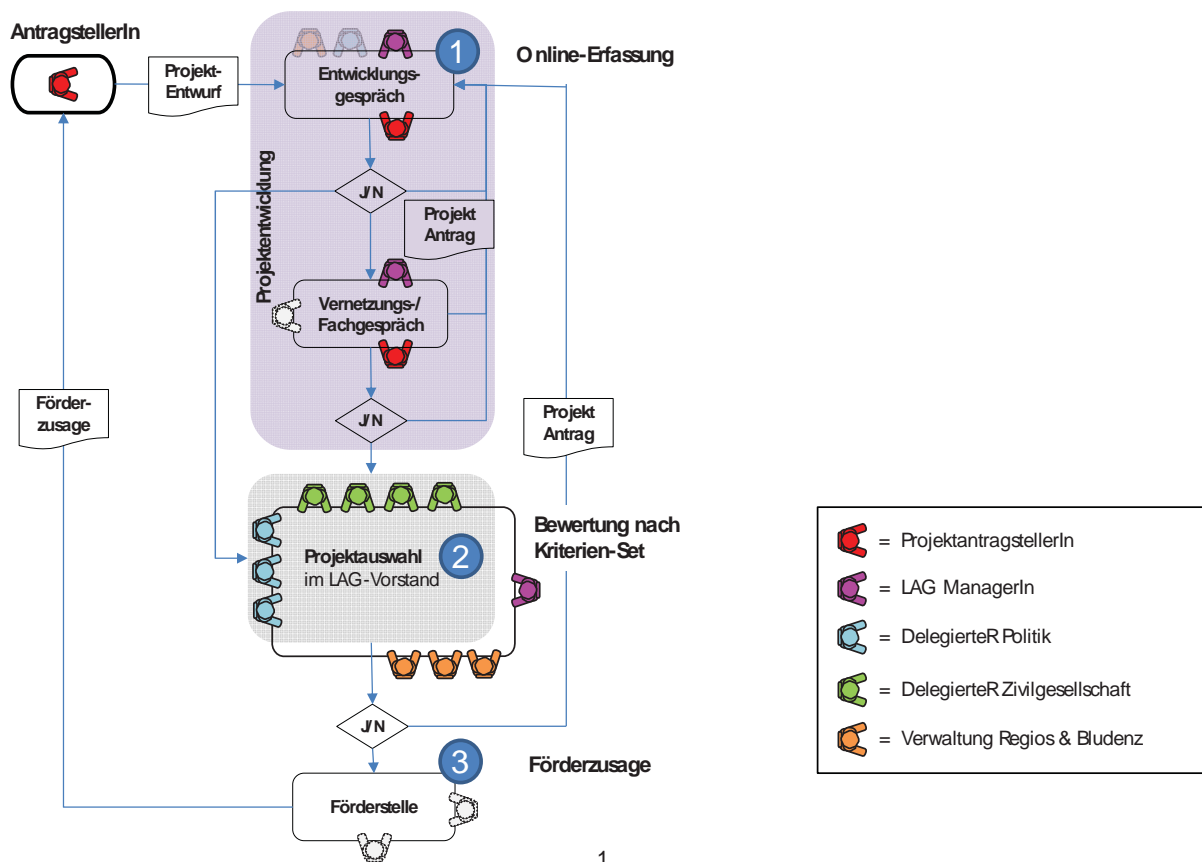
AntragstellerIn

Projekt-Entwurf

1

Entwicklungsgespräch

Online-Erfassung

Projektentwicklung

J/N

Projekt Antrag

Vernetzungs-/ Fachgespräch

J/N

Förder-zusage

Projekt Antrag

Projektauswahl im LAG-Vorstand

2

Bewertung nach Kriterien-Set

J/N

3

Förderzusage

Förderstelle

1

= ProjektantragstellerIn

= LAG ManagerIn

= DelegierteR Politik

= DelegierteR Zivilgesellschaft

= Verwaltung Regios & Bludenz